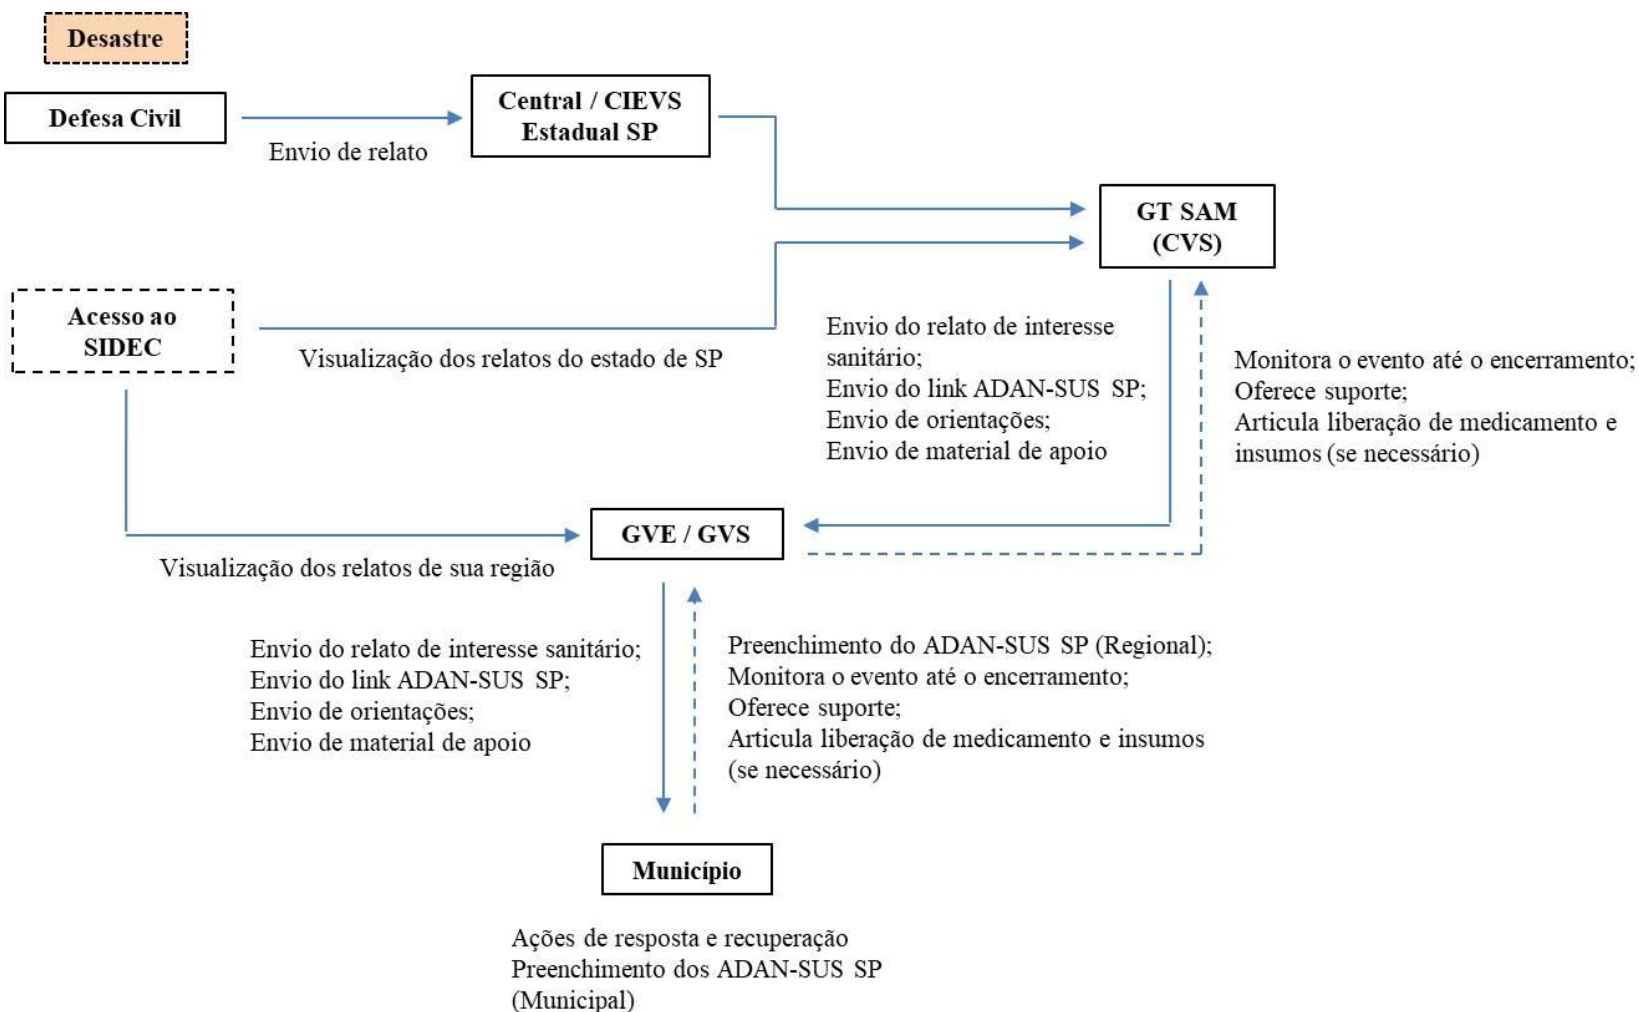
Desastre

Defesa Civil

Envio de relato

Central / CIEVS Estadual SP

GT SAM (CVS)

Acesso ao SIDEC

Visualização dos relatos do estado de SP

Envio do relato de interesse sanitário;
Envio do link ADAN-SUS SP;
Envio de orientações;
Envio de material de apoio

Monitora o evento até o encerramento;
Oferece suporte;
Articula liberação de medicamento e insumos (se necessário)

GVE / GVS

Visualização dos relatos de sua região

Envio do relato de interesse sanitário;
Envio do link ADAN-SUS SP;
Envio de orientações;
Envio de material de apoio

Preenchimento do ADAN-SUS SP (Regional);
Monitora o evento até o encerramento;
Oferece suporte;
Articula liberação de medicamento e insumos (se necessário)

Município

Ações de resposta e recuperação
Preenchimento dos ADAN-SUS SP (Municipal)